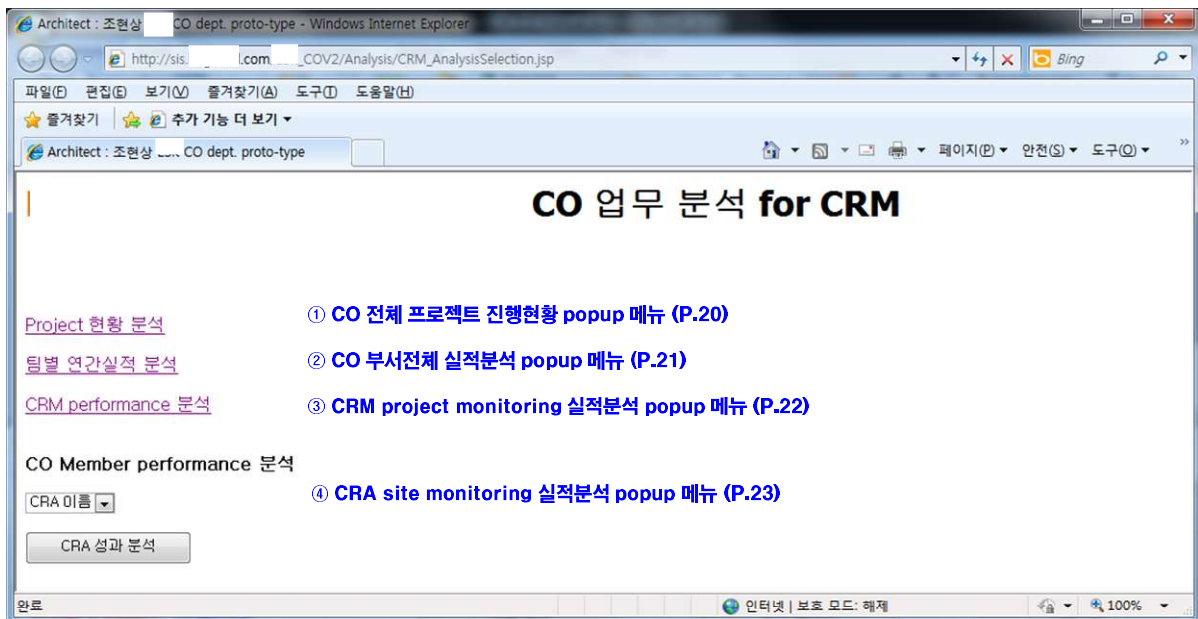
Architect : 조현상 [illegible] CO dept. proto-type - Windows Internet Explorer

http://sis.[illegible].com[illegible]_COV2/Analysis/CRM_AnalysisSelection.jsp

Bing

파일(F) 편집(E) 보기(V) 즐겨찾기(A) 도구(T) 도움말(H)

즐겨찾기 추가 기능 더 보기

Architect : 조현상 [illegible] CO dept. proto-type

페이지(P) 안전(S) 도구(O)

CO 업무 분석 for CRM

Project 현황 분석

① CO 전체 프로젝트 진행현황 popup 메뉴 (P.20)

팀별 연간실적 분석

② CO 부서전체 실적분석 popup 메뉴 (P.21)

CRM performance 분석

③ CRM project monitoring 실적분석 popup 메뉴 (P.22)

CO Member performance 분석

CRA 이름

④ CRA site monitoring 실적분석 popup 메뉴 (P.23)

CRA 성과 분석

완료

인터넷 | 보호 모드: 해제

100%